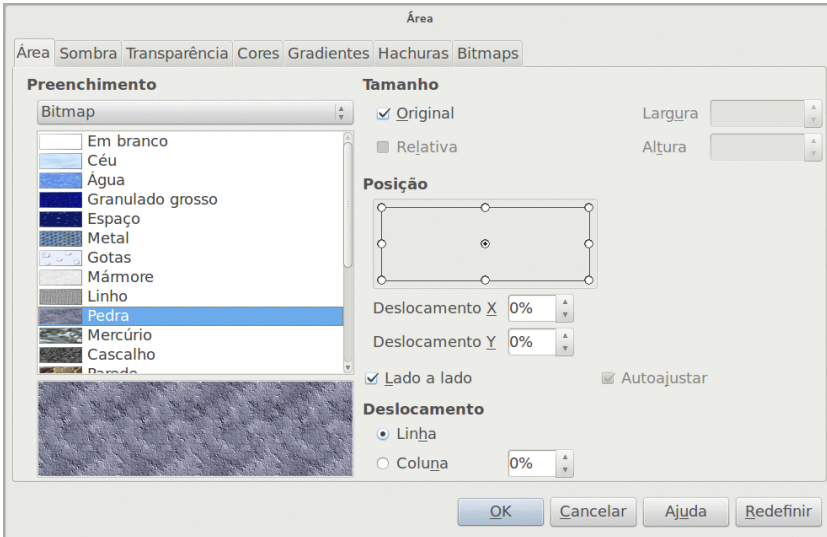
Área

Área Sombra Transparência Cores Gradientes Hachuras Bitmaps

Preenchimento

Bitmap

Em branco
Céu
Água
Granulado grosso
Espaço
Metal
Gotas
Mármore
Linho
Pedra
Mercúrio
Cascalho
Parede

Tamanho

Original

Largura

Relativa

Altura

Posição

Deslocamento X 0%

Deslocamento Y 0%

Lado a lado

Autoajustar

Deslocamento

Linha

Coluna 0%

OK Cancelar Ajuda Redefinir